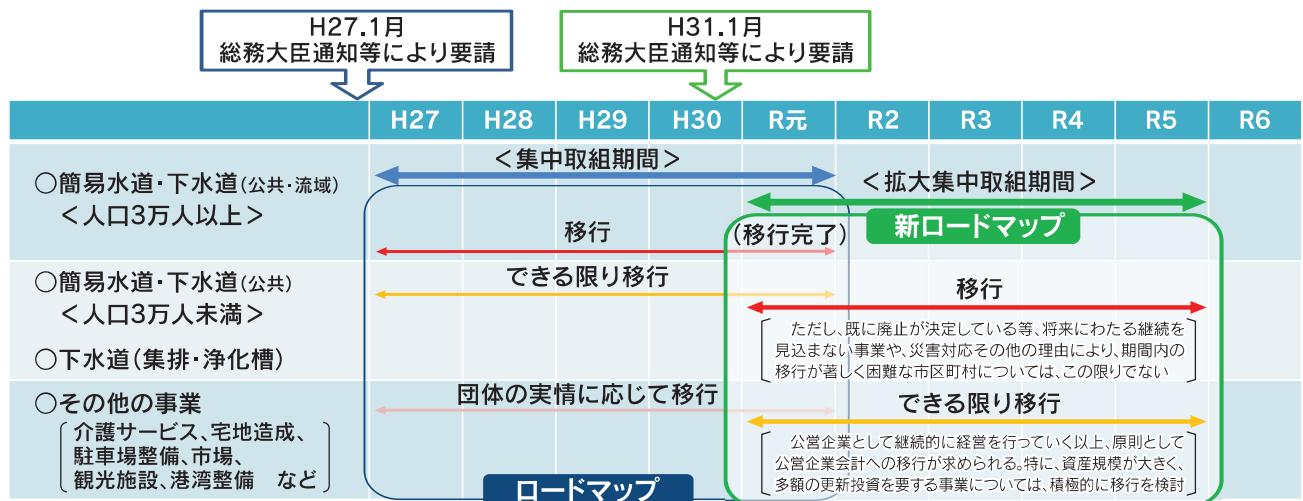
H27.1月
総務大臣通知等により要請

H31.1月
総務大臣通知等により要請

| | H27 | H28 | H29 | H30 | R元 | R2 | R3 | R4 | R5 | R6 |
|---|---|---|---|---|---|---|---|---|---|---|

＜集中取組期間＞

＜拡大集中取組期間＞

新ロードマップ

○簡易水道・下水道(公共・流域)
＜人口3万人以上＞

移行

(移行完了)

○簡易水道・下水道(公共)
＜人口3万人未満＞

できる限り移行

移行

○下水道(集排・浄化槽)

ただし、既に廃止が決定している等、将来にわたる継続を見込まない事業や、災害対応その他の理由により、期間内の移行が著しく困難な市区町村については、この限りでない

○その他の事業
介護サービス、宅地造成、駐車場整備、市場、観光施設、港湾整備　など

団体の実情に応じて移行

できる限り移行

公営企業として継続的に経営を行っていく以上、原則として公営企業会計への移行が求められる。特に、資産規模が大きく、多額の更新投資を要する事業については、積極的に移行を検討

ロードマップ